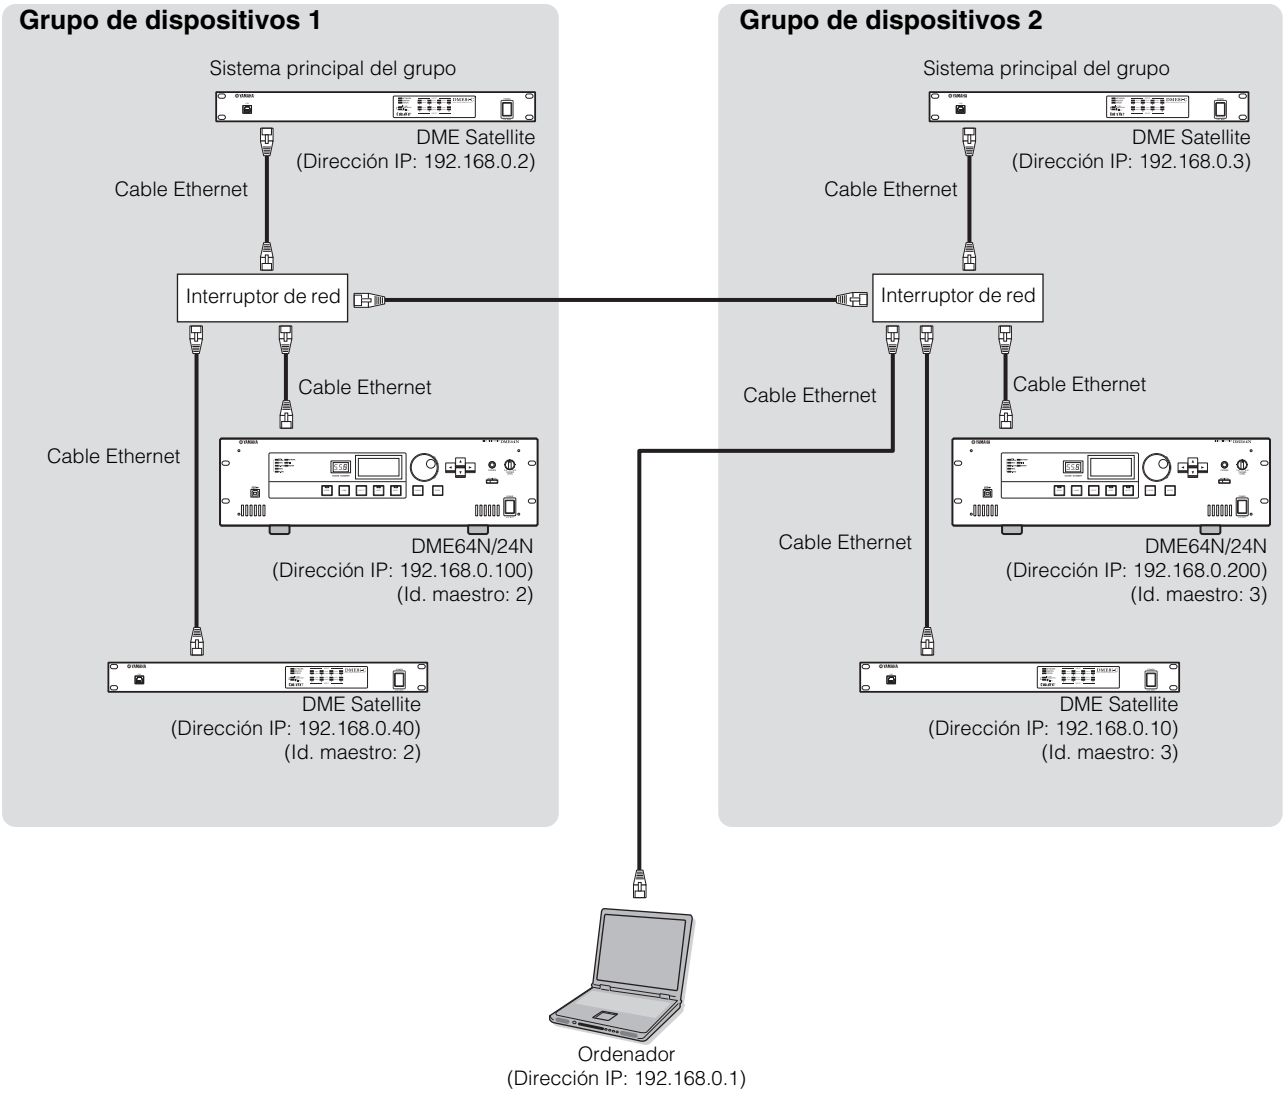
Grupo de dispositivos 1

Sistema principal del grupo

DME Satellite
(Dirección IP: 192.168.0.2)

Cable Ethernet

Interruptor de red

Cable Ethernet

Cable Ethernet

DME64N/24N
(Dirección IP: 192.168.0.100)
(Id. maestro: 2)

DME Satellite
(Dirección IP: 192.168.0.40)
(Id. maestro: 2)

Grupo de dispositivos 2

Sistema principal del grupo

DME Satellite
(Dirección IP: 192.168.0.3)

Cable Ethernet

Interruptor de red

Cable Ethernet

Cable Ethernet

Cable Ethernet

DME64N/24N
(Dirección IP: 192.168.0.200)
(Id. maestro: 3)

DME Satellite
(Dirección IP: 192.168.0.10)
(Id. maestro: 3)

Ordenador
(Dirección IP: 192.168.0.1)